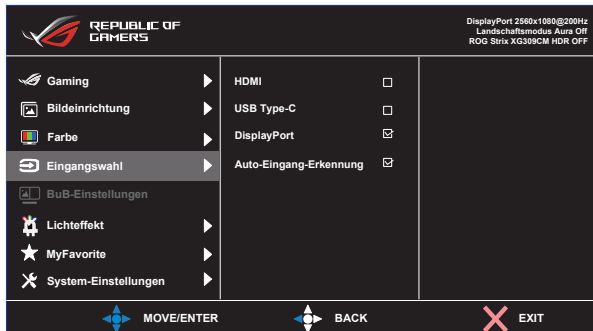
REPUBLIC OF GAMERS

DisplayPort 2560x1080@200Hz
Landschaftsmodus Aura Off
ROG Strix XG309CM HDR OFF

Gaming
Bildeinrichtung
Farbe
Eingangswahl
BuB-Einstellungen
Lichteffekt
MyFavorite
System-Einstellungen

HDMI
USB Type-C
DisplayPort
Auto-Eingang-Erkennung

MOVE/ENTER
BACK
EXIT